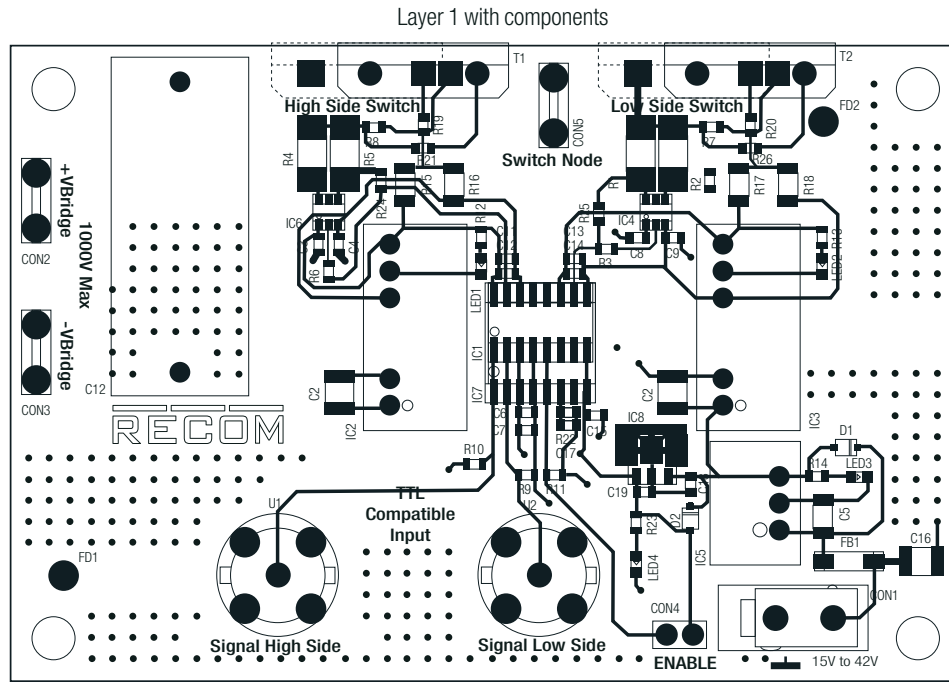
Layer 1 with components

T1

T2

High Side Switch

Low Side Switch

FD2

CON5

R19

R20

R8

R7

Switch Node

R21

R26

R4

R5

R2

R17

R18

R16

R15

R24

R25

IC6

IC4

C4

R6

C8

C9

R3

C14

C13

LED2

R12

+VBridge

CON2

1000V Max

-VBridge

CON3

LED1

IC1

IC7

C12

C2

C2

IC2

IC3

RECOM

C6

C7

R22

C15

IC8

C17

D1

R10

R14

LED3

C19

C5

R9

R11

TTL Compatible Input

U1

U2

R23

D2

FB1

C16

FD1

LED4

IC5

CON4

CON1

Signal High Side

Signal Low Side

ENABLE

15V to 42V